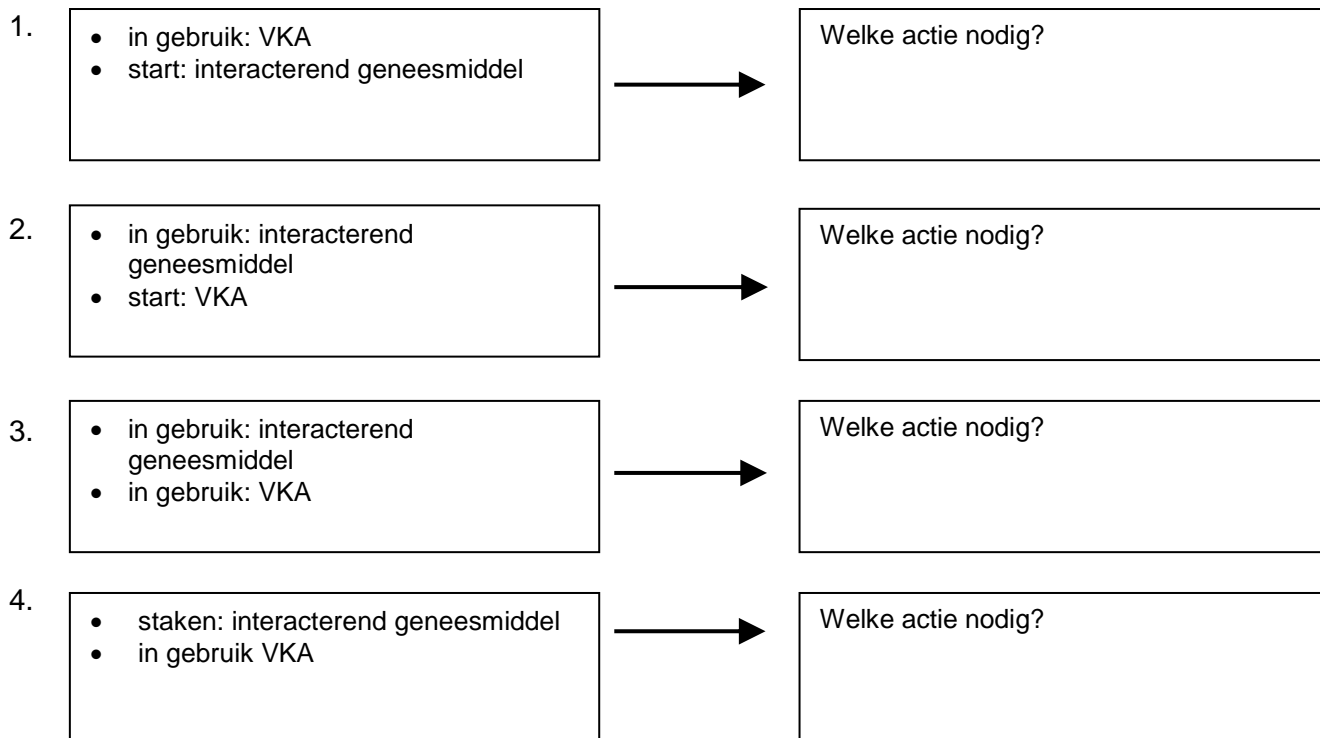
1.
- in gebruik: VKA
- start: interacterend geneesmiddel

Welke actie nodig?

2.
- in gebruik: interacterend geneesmiddel
- start: VKA

Welke actie nodig?

3.
- in gebruik: interacterend geneesmiddel
- in gebruik: VKA

Welke actie nodig?

4.
- staken: interacterend geneesmiddel
- in gebruik VKA

Welke actie nodig?